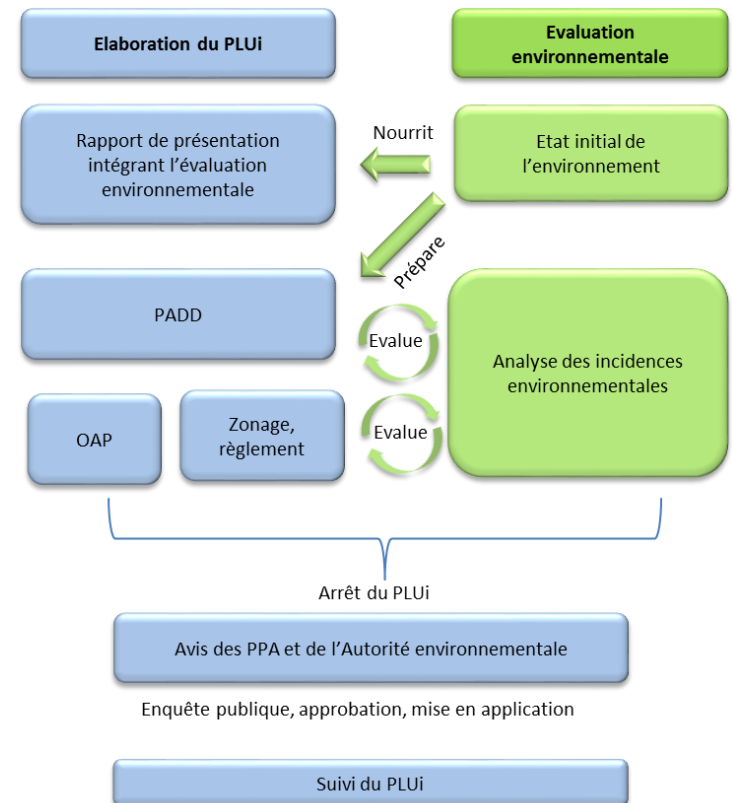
Elaboration du PLUi

Evaluation environnementale

Rapport de présentation intégrant l'évaluation environnementale

Nourrit

Etat initial de l'environnement

Prépare

PADD

Evalue

Analyse des incidences environnementales

OAP

Zonage, règlement

Evalue

Arrêt du PLUi

Avis des PPA et de l'Autorité environnementale

Enquête publique, approbation, mise en application

Suivi du PLUi